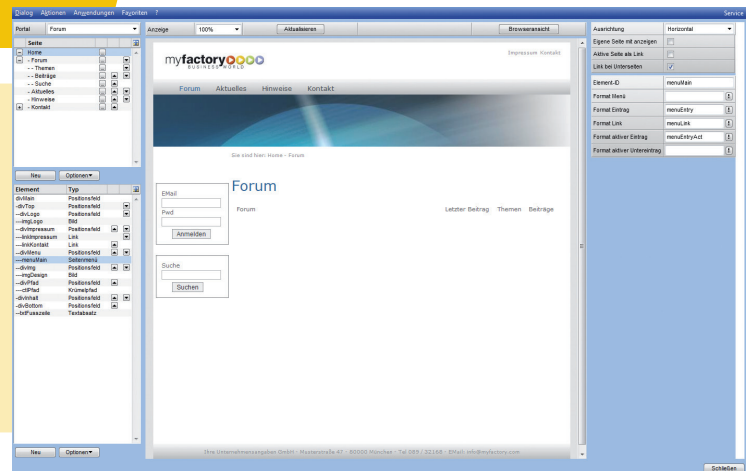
Dialog Aktionen Anwendungen Favoriten ? Service

Portal Forum

Seite
Home
Forum
Themen
Beiträge
Suche
Aktuelles
Hinweise
Kontakt

Neu Optionen

| Element | Typ |
|---|---|
| divMain | Positionsfeld |
| -divTop | Positionsfeld |
| --divLogo | Positionsfeld |
| ---imgLogo | Bild |
| --divImpressum | Positionsfeld |
| ---lnkImpressum | Link |
| ---lnkKontakt | Link |
| --divMenu | Positionsfeld |
| ---menuMain | Seitenmenü |
| -divImg | Positionsfeld |
| --imgDesign | Bild |
| -divPfad | Positionsfeld |
| --ctlPfad | Krümelpfad |
| -divInhalt | Positionsfeld |
| -divBottom | Positionsfeld |
| --txtFusszeile | Textabsatz |

Neu Optionen

Anzeige 100% Aktualisieren Browseransicht

myfactory BUSINESS WORLD
Impressum Kontakt
Forum Aktuelles Hinweise Kontakt
Sie sind hier: Home - Forum

EMail
Pwd
Anmelden

Suche
Suchen

Forum
Forum Letzter Beitrag Themen Beiträge

Ihre Unternehmensangaben GmbH - Musterstraße 47 - 80000 München - Tel 089 / 22168 - EMail: info@myfactory.com

| Ausrichtung | Horizontal |
|---|---|
| Eigene Seite mit anzeigen | |
| Aktive Seite als Link | |
| Link bei Unterseiten | ✓ |

| Element-ID | menuMain |
|---|---|
| Format Menü | |
| Format Eintrag | menuEntry |
| Format Link | menuLink |
| Format aktiver Eintrag | menuEntryAct |
| Format aktiver Untereintrag | |

Schließen